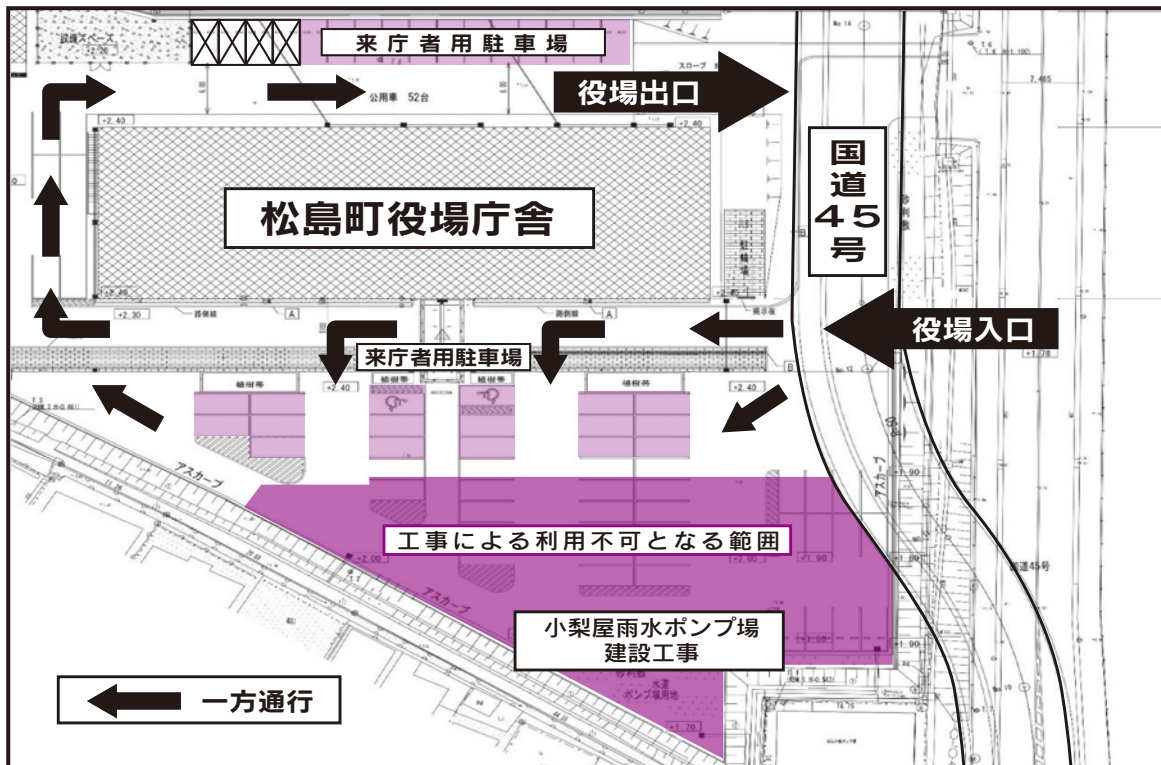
設備スペース

来庁者用駐車場

公用車 52台

役場出口

国道45号

松島町役場庁舎

役場入口

来庁者用駐車場

植樹帯

植樹帯

植樹帯

植樹帯

アスカーブ

アスカーブ

アスカーブ

工事による利用不可となる範囲

小梨屋雨水ポンプ場
建設工事

国道45号

一方通行